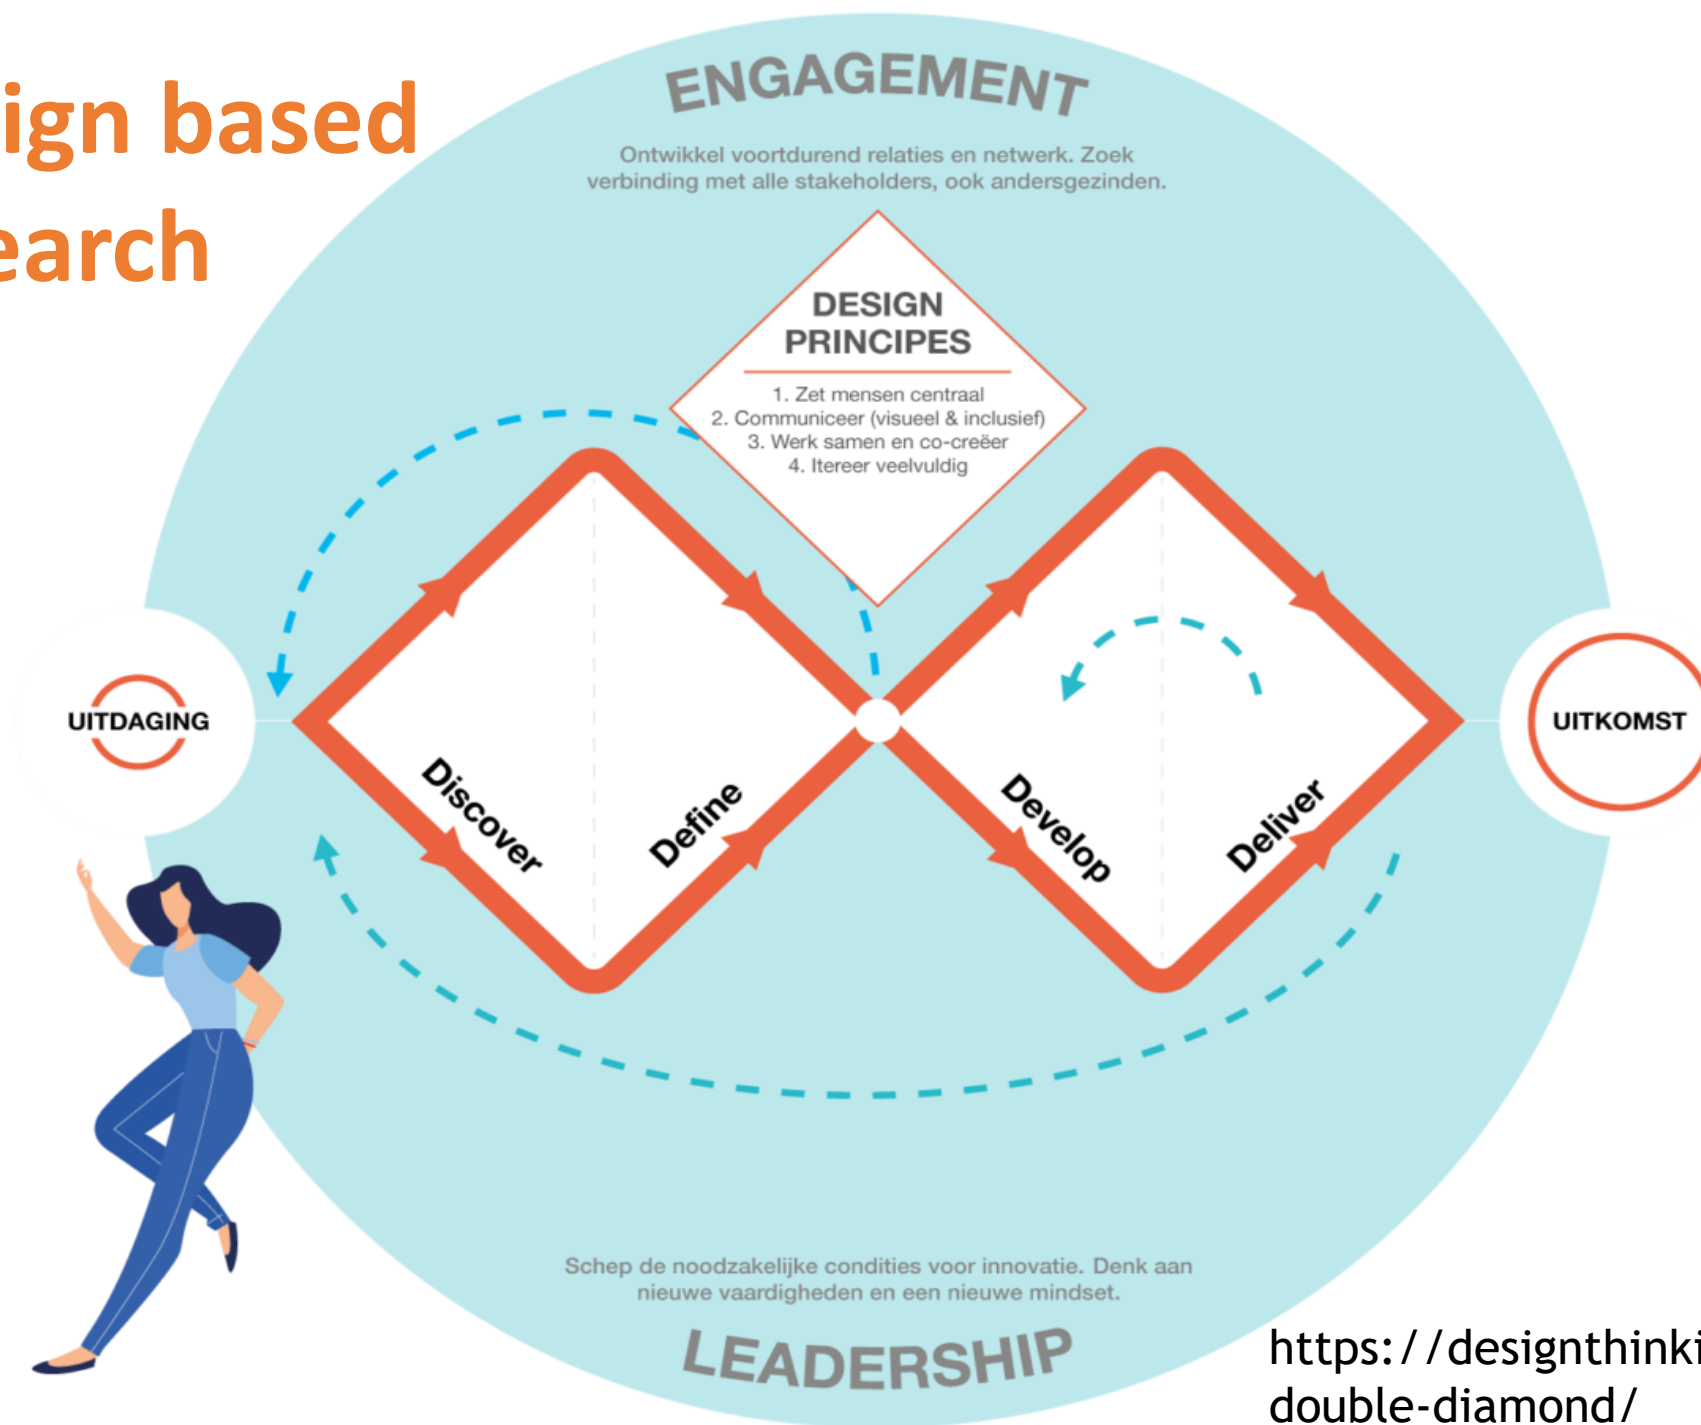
ign based
earch

ENGAGEMENT

Ontwikkel voortdurend relaties en netwerk. Zoek verbinding met alle stakeholders, ook andersgezinden.

DESIGN PRINCIPES

1. Zet mensen centraal
2. Communiceer (visueel & inclusief)
3. Werk samen en co-creëer
4. Itereer veelvuldig

UITDAGING

Discover

Define

Develop

Deliver

UITKOMST

Schep de noodzakelijke condities voor innovatie. Denk aan nieuwe vaardigheden en een nieuwe mindset.

LEADERSHIP

https://designthinki
double-diamond/